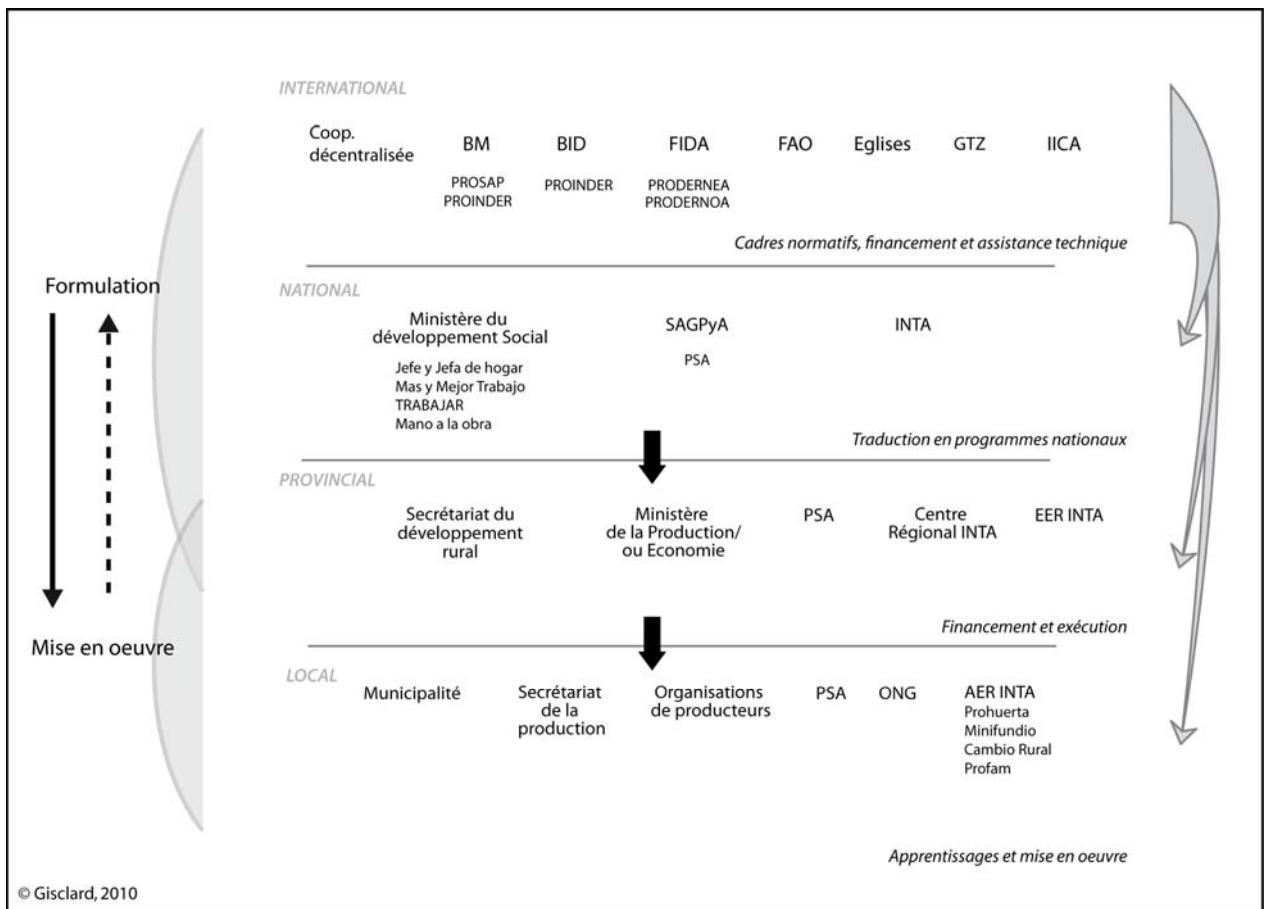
INTERNATIONAL

Coop. décentralisée

BM
PROSAP
PROINDER

BID
PROINDER

FIDA
PRODERNEA
PRODERNOA

FAO

Eglises

GTZ

IICA

Cadres normatifs, financement et assistance technique

Formulation

NATIONAL

Ministère du développement Social
Jefe y Jefa de hogar
Mas y Mejor Trabajo
TRABAJAR
Mano a la obra

SAGPyA
PSA

INTA

Traduction en programmes nationaux

PROVINCIAL

Secrétariat du développement rural

Ministère de la Production/ ou Economie

PSA

Centre Régional INTA

EER INTA

Financement et exécution

Mise en oeuvre

LOCAL

Municipalité

Secrétariat de la production

Organisations de producteurs

PSA

ONG

AER INTA
Prohuerta
Minifundio
Cambio Rural
Profam

Apprentissages et mise en oeuvre

© Gisclard, 2010